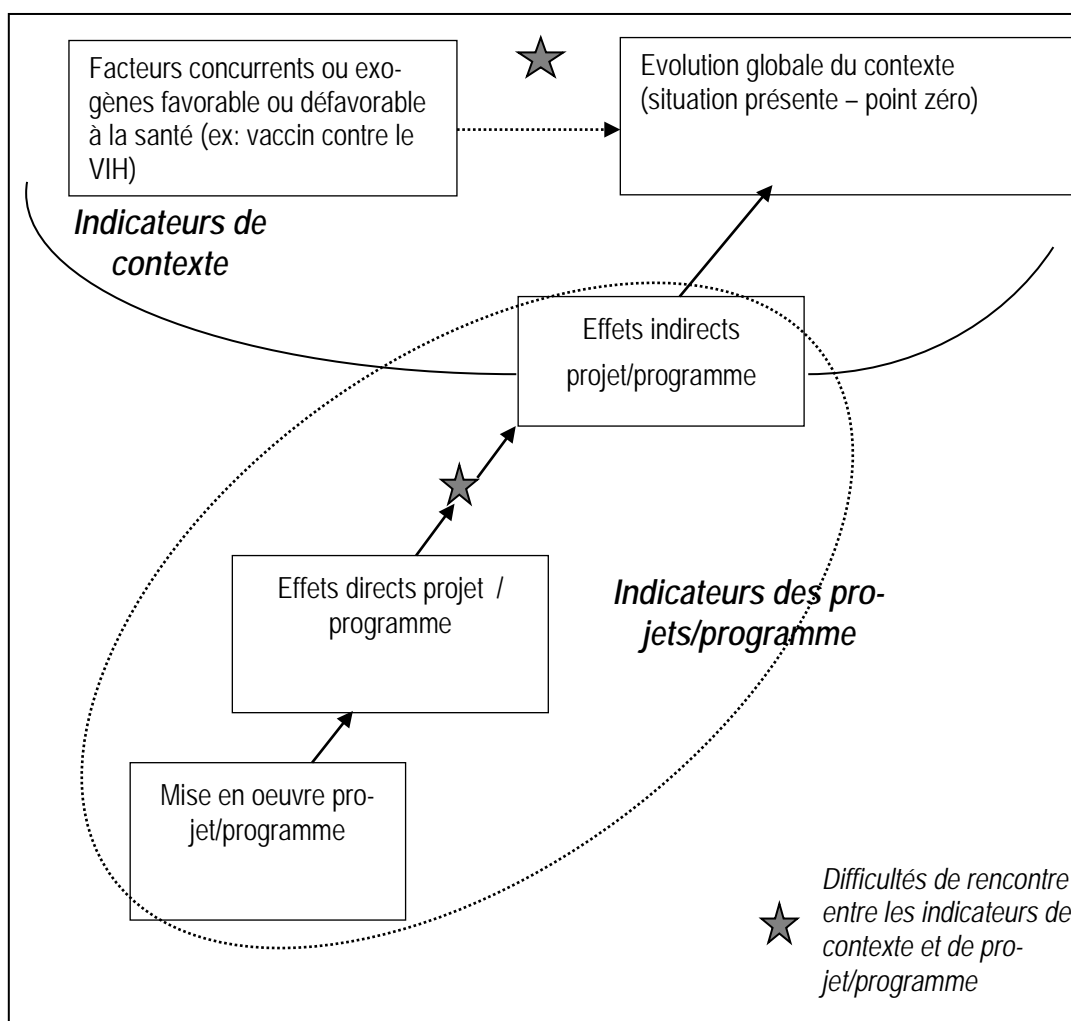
Facteurs concurrents ou exogènes favorable ou défavorable à la santé (ex: vaccin contre le VIH)

Evolution globale du contexte (situation présente – point zéro)

Indicateurs de contexte

Effets indirects projet/programme

Effets directs projet / programme

Indicateurs des projets/programme

Mise en oeuvre projet/programme

Difficultés de rencontre entre les indicateurs de contexte et de projet/programme